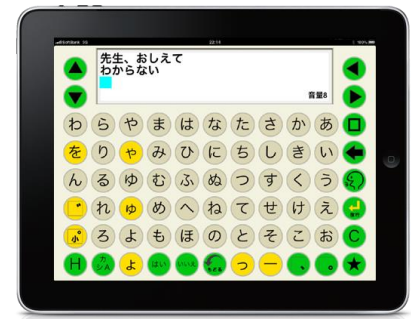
SoftBank 3G 22:14

先生、おしえて
わからない

音量8

わ ら や ま は な た さ か あ
を り ゃ み ひ に ち し き い
ん る ゅ む ふ ぬ つ す く う
゛ れ ゅ め へ ね て せ け え
゜ ろ よ も ほ の と そ こ お
H カ/A よ はい いいえ 音声表 っ ー 、 。

確定
C